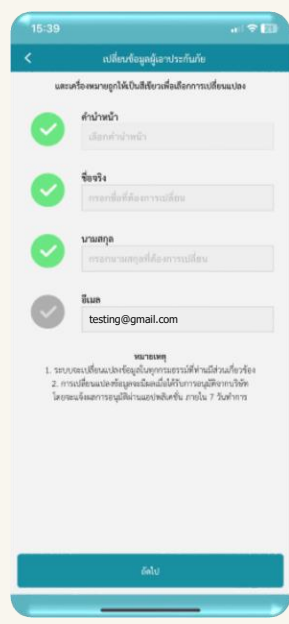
15:39

<

เปลี่ยนข้อมูลผู้เอาประกันภัย

และเครื่องหมายถูกให้เป็นสีเขียวเพื่อเลือกการเปลี่ยนแปลง

คำนำหน้า

เลือกคำนำหน้า

ชื่อจริง

กรอกชื่อที่ต้องการเปลี่ยน

นามสกุล

กรอกนามสกุลที่ต้องการเปลี่ยน

อีเมล

testing@gmail.com

หมายเหตุ

1. ระบบจะเปลี่ยนแปลงข้อมูลในทุกกรมธรรม์ที่ท่านมีส่วนเกี่ยวข้อง

2. การเปลี่ยนแปลงข้อมูลจะมีผลเมื่อได้รับการอนุมัติจากบริษัท โดยจะแจ้งผลการอนุมัติผ่านแอปพลิเคชั่น ภายใน 7 วันทำการ

ถัดไป